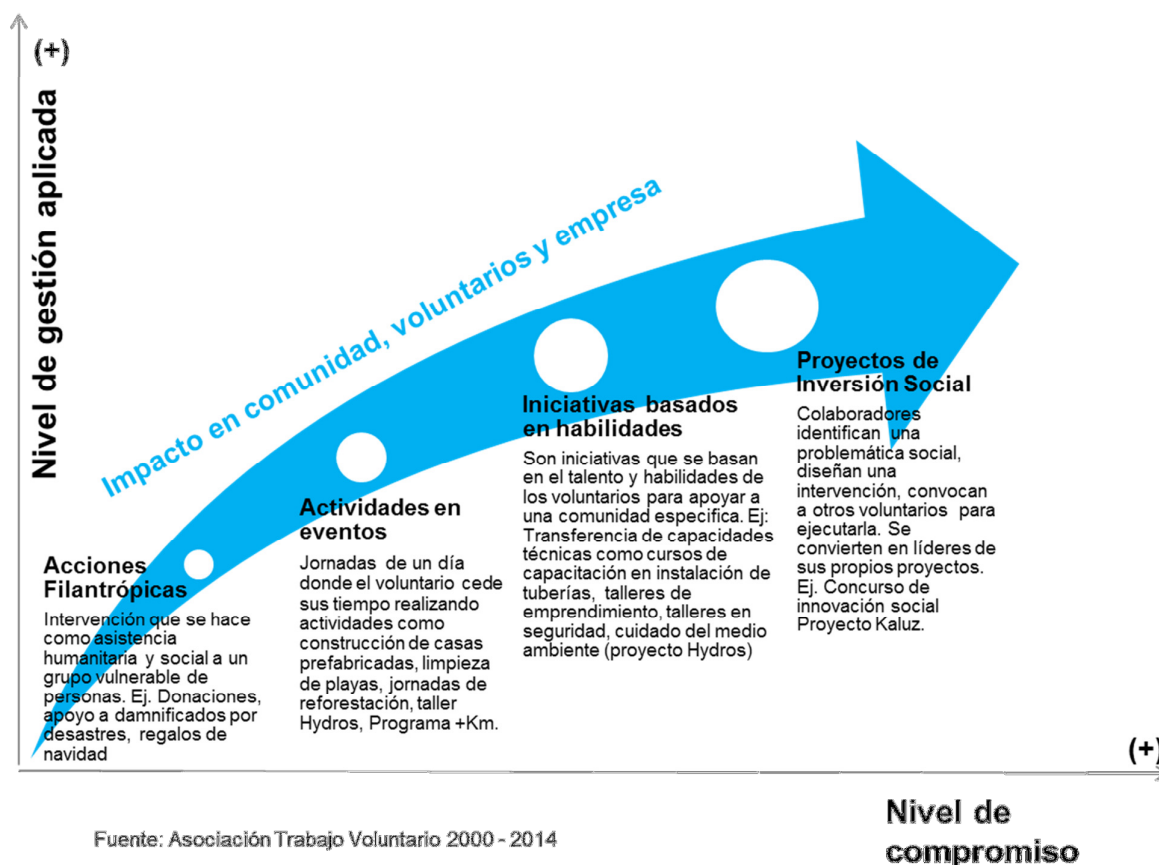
(+)

Nivel de gestión aplicada

Impacto en comunidad, voluntarios y empresa

Acciones Filantrópicas

Intervención que se hace como asistencia humanitaria y social a un grupo vulnerable de personas. Ej. Donaciones, apoyo a damnificados por desastres, regalos de navidad

Actividades en eventos

Jornadas de un día donde el voluntario cede sus tiempo realizando actividades como construcción de casas prefabricadas, limpieza de playas, jornadas de reforestación, taller Hydros, Programa +Km.

Iniciativas basados en habilidades

Son iniciativas que se basan en el talento y habilidades de los voluntarios para apoyar a una comunidad especifica. Ej: Transferencia de capacidades técnicas como cursos de capacitación en instalación de tuberías, talleres de emprendimiento, talleres en seguridad, cuidado del medio ambiente (proyecto Hydros)

Proyectos de Inversión Social

Colaboradores identifican una problemática social, diseñan una intervención, convocan a otros voluntarios para ejecutarla. Se convierten en líderes de sus propios proyectos. Ej. Concurso de innovación social Proyecto Kaluz.

(+)

Nivel de compromiso

Fuente: Asociación Trabajo Voluntario 2000 - 2014